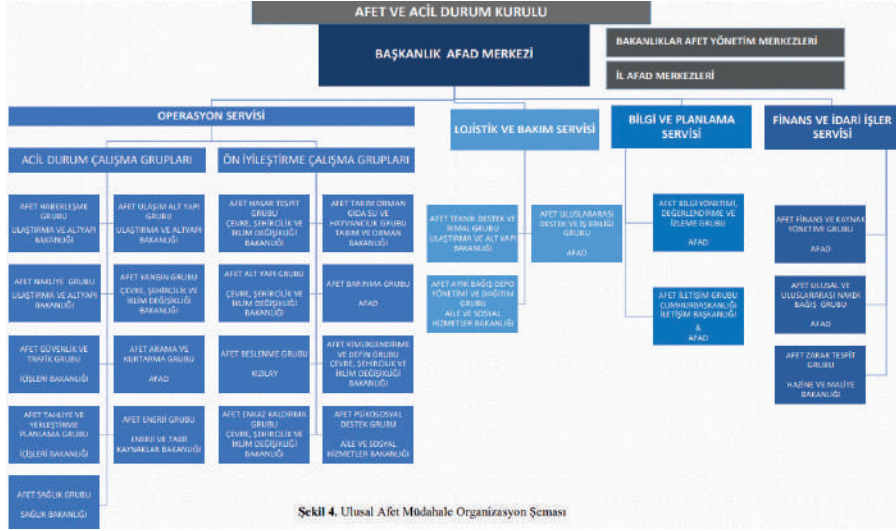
AFET VE ACİL DURUM KURULU

BAŞKANLIK AFAD MERKEZİ

BAKANLIKLAR AFET YÖNETİM MERKEZLERİ

İL AFAD MERKEZLERİ

OPERASYON SERVİSİ

LOJİSTİK VE BAKIM SERVİSİ

BİLGİ VE PLANLAMA SERVİSİ

FİNANS VE İDARİ İŞLER SERVİSİ

ACİL DURUM ÇALIŞMA GRUPLARI

ÖN İYİLEŞTİRME ÇALIŞMA GRUPLARI

AFET HABERLEŞME GRUBU
ULAŞTIRMA VE ALTYAPI BAKANLIĞI

AFET ULAŞIM ALT YAPI GRUBU
ULAŞTIRMA VE ALTYAPI BAKANLIĞI

AFET NAKLİYE GRUBU
ULAŞTIRMA VE ALTYAPI BAKANLIĞI

AFET YANGIN GRUBU
ÇEVRE, ŞEHİRCİLİK VE İKLİM DEĞİŞİKLİĞİ BAKANLIĞI

AFET GÜVENLİK VE TRAFİK GRUBU
İÇİŞLERİ BAKANLIĞI

AFET ARAMA VE KURTARMA GRUBU
AFAD

AFET TAHLİYE VE YERLEŞTİRME PLANLAMA GRUBU
İÇİŞLERİ BAKANLIĞI

AFET ENERJİ GRUBU
ENERJİ VE TABİİ KAYNAKLAR BAKANLIĞI

AFET SAĞLIK GRUBU
SAĞLIK BAKANLIĞI

AFET HASAR TESPİT GRUBU
ÇEVRE, ŞEHİRCİLİK VE İKLİM DEĞİŞİKLİĞİ BAKANLIĞI

AFET TARIM ORMAN GIDA SU VE HAYVANCILIK GRUBU
TARIM VE ORMAN BAKANLIĞI

AFET ALT YAPI GRUBU
ÇEVRE, ŞEHİRCİLİK VE İKLİM DEĞİŞİKLİĞİ BAKANLIĞI

AFET BARINMA GRUBU
AFAD

AFET BESLENME GRUBU
KIZILAY

AFET KİMLİKLENDİRME VE DEFİN GRUBU
ÇEVRE, ŞEHİRCİLİK VE İKLİM DEĞİŞİKLİĞİ BAKANLIĞI

AFET ENKAZ KALDIRMA GRUBU
ÇEVRE, ŞEHİRCİLİK VE İKLİM DEĞİŞİKLİĞİ BAKANLIĞI

AFET PSİKOSOSYAL DESTEK GRUBU
AİLE VE SOSYAL HİZMETLER BAKANLIĞI

AFET TEKNİK DESTEK VE İKMAL GRUBU
ULAŞTIRMA VE ALT YAPI BAKANLIĞI

AFET AYNİ BAĞIŞ DEPO YÖNETİMİ VE DAĞITIM GRUBU
AİLE VE SOSYAL HİZMETLER BAKANLIĞI

AFET ULUSLARARASI DESTEK VE İŞ BİRLİĞİ GRUBU
AFAD

AFET BİLGİ YÖNETİMİ, DEĞERLENDİRME VE İZLEME GRUBU
AFAD

AFET İLETİŞİM GRUBU
CUMHURBAŞKANLIĞI İLETİŞİM BAŞKANLIĞI
&
AFAD

AFET FİNANS VE KAYNAK YÖNETİMİ GRUBU
AFAD

AFET ULUSAL VE ULUSLARARASI NAKDİ BAĞIŞ GRUBU
AFAD

AFET ZARAR TESPİT GRUBU
HAZİNE VE MALİYE BAKANLIĞI

Şekil 4. Ulusal Afet Müdahale Organizasyon Şeması